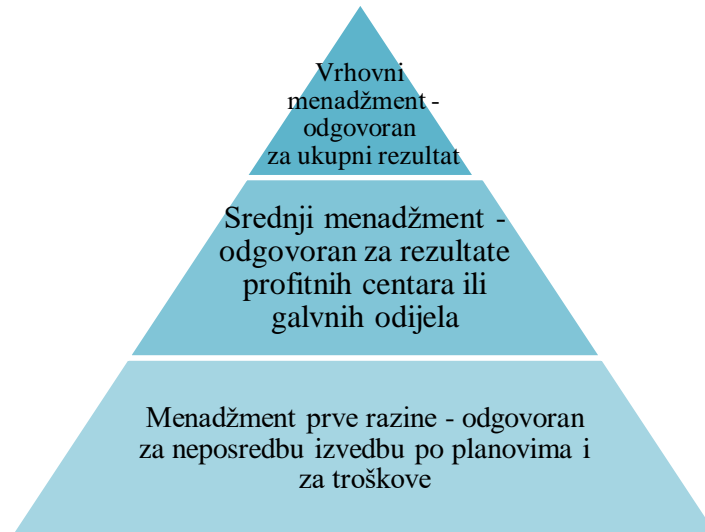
Vrhovni menadžment - odgovoran za ukupni rezultat

Srednji menadžment - odgovoran za rezultate profitnih centara ili galvnih odijela

Menadžment prve razine - odgovoran za neposredbu izvedbu po planovima i za troškove